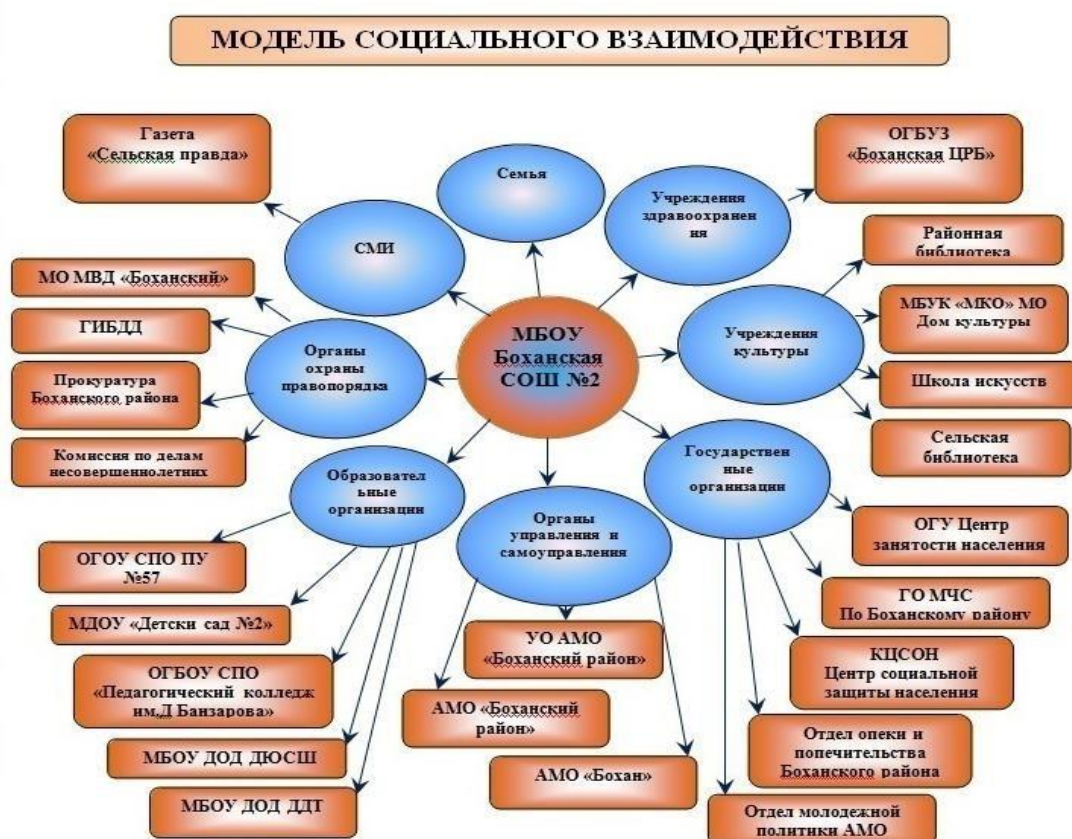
МОДЕЛЬ СОЦИАЛЬНОГО ВЗАИМОДЕЙСТВИЯ

МБОУ Бохансая СОШ №2

Семья

СМИ

Газета «Сельская правда»

Учреждения здравоохранения

ОГБУЗ «Боханская ЦРБ»

Учреждения культуры

Районная библиотека

МБУК «МКО» МО Дом культуры

Школа искусств

Сельская библиотека

Органы охраны правопорядка

МО МВД «Боханский»

ГИБДД

Прокуратура Боханского района

Комиссия по делам несовершеннолетних

Образовательные организации

ОГОУ СПО ПУ №57

МДОУ «Детски сад №2»

ОГБОУ СПО «Педагогический колледж им.Д Банзарова»

МБОУ ДОД ДЮСШ

МБОУ ДОД ДДТ

Органы управления и самоуправления

УО АМО «Боханский район»

АМО «Боханский район»

АМО «Бохан»

Государственные организации

ОГУ Центр занятости населения

ГО МЧС По Боханскому району

КЦСОН Центр социальной защиты населения

Отдел опеки и попечительства Боханского района

Отдел молодежной политики АМО